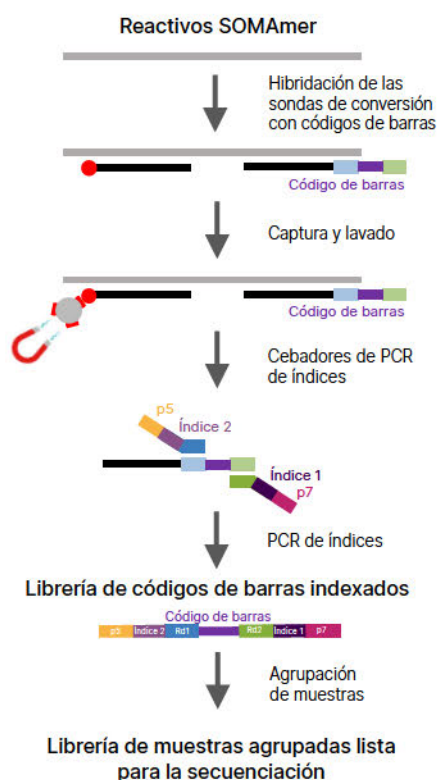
Reactivos SOMAmer

Hibridación de las sondas de conversión con códigos de barras

Código de barras

Captura y lavado

Código de barras

Cebadores de PCR de índices

p5

Índice 2

Índice 1

p7

PCR de índices

Librería de códigos de barras indexados

Código de barras

p5 Índice 2 Rd1 Rd2 Índice 1 p7

Agrupación de muestras

Librería de muestras agrupadas lista para la secuenciación